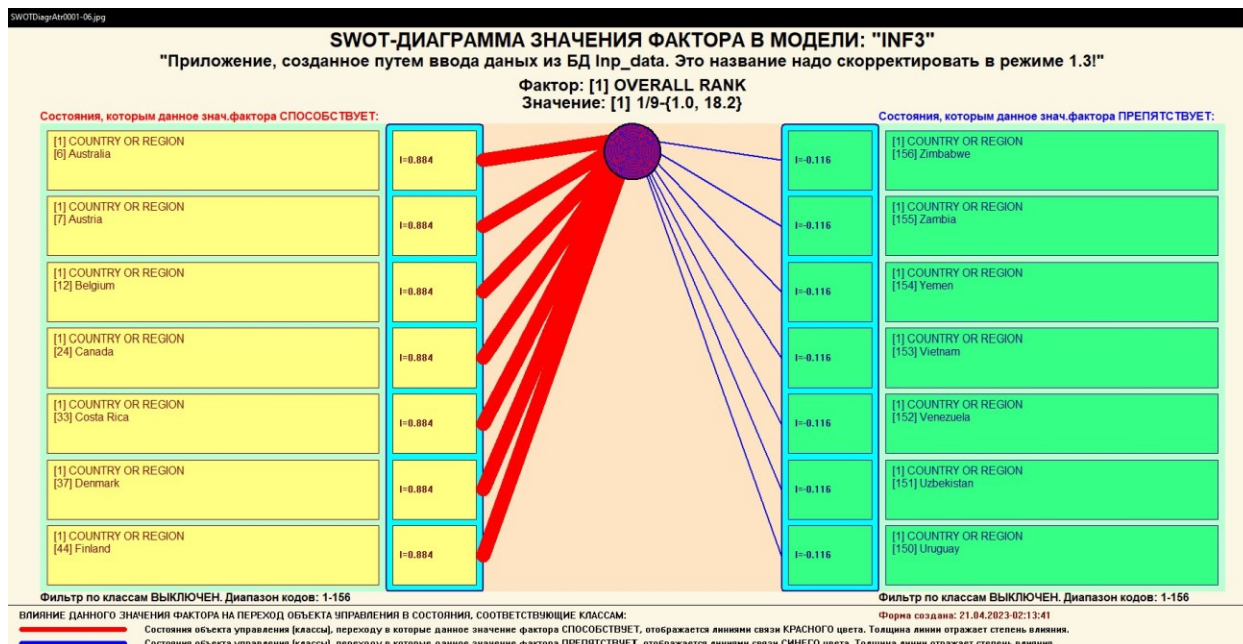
SWOTDiagrAtr0001-06.jpg

SWOT-ДИАГРАММА ЗНАЧЕНИЯ ФАКТОРА В МОДЕЛИ: "INF3"

"Приложение, созданное путем ввода данных из БД Inp_data. Это название надо скорректировать в режиме 1.3!"

Фактор: [1] OVERALL RANK
Значение: [1] 1/9-{1.0, 18.2}

Состояния, которым данное знач.фактора СПОСОБСТВУЕТ:

[1] COUNTRY OR REGION
[6] Australia
I=0.884

[1] COUNTRY OR REGION
[7] Austria
I=0.884

[1] COUNTRY OR REGION
[12] Belgium
I=0.884

[1] COUNTRY OR REGION
[24] Canada
I=0.884

[1] COUNTRY OR REGION
[33] Costa Rica
I=0.884

[1] COUNTRY OR REGION
[37] Denmark
I=0.884

[1] COUNTRY OR REGION
[44] Finland
I=0.884

Фильтр по классам ВЫКЛЮЧЕН. Диапазон кодов: 1-156

Состояния, которым данное знач.фактора ПРЕПЯТСТВУЕТ:

I=-0.116
[1] COUNTRY OR REGION
[156] Zimbabwe

I=-0.116
[1] COUNTRY OR REGION
[155] Zambia

I=-0.116
[1] COUNTRY OR REGION
[154] Yemen

I=-0.116
[1] COUNTRY OR REGION
[153] Vietnam

I=-0.116
[1] COUNTRY OR REGION
[152] Venezuela

I=-0.116
[1] COUNTRY OR REGION
[151] Uzbekistan

I=-0.116
[1] COUNTRY OR REGION
[150] Uruguay

Фильтр по классам ВЫКЛЮЧЕН. Диапазон кодов: 1-156

ВЛИЯНИЕ ДАННОГО ЗНАЧЕНИЯ ФАКТОРА НА ПЕРЕХОД ОБЪЕКТА УПРАВЛЕНИЯ В СОСТОЯНИЯ, СООТВЕТСТВУЮЩИЕ КЛАССАМ:

Форма создана: 21.04.2023-02:13:41

Состояния объекта управления (классы), переходу в которые данное значение фактора СПОСОБСТВУЕТ, отображается линиями связи КРАСНОГО цвета. Толщина линии отражает степень влияния.

Состояния объекта управления (классы), переходу в которые данное значение фактора ПРЕПЯТСТВУЕТ, отображается линиями связи СИНЕГО цвета. Толщина линии отражает степень влияния.